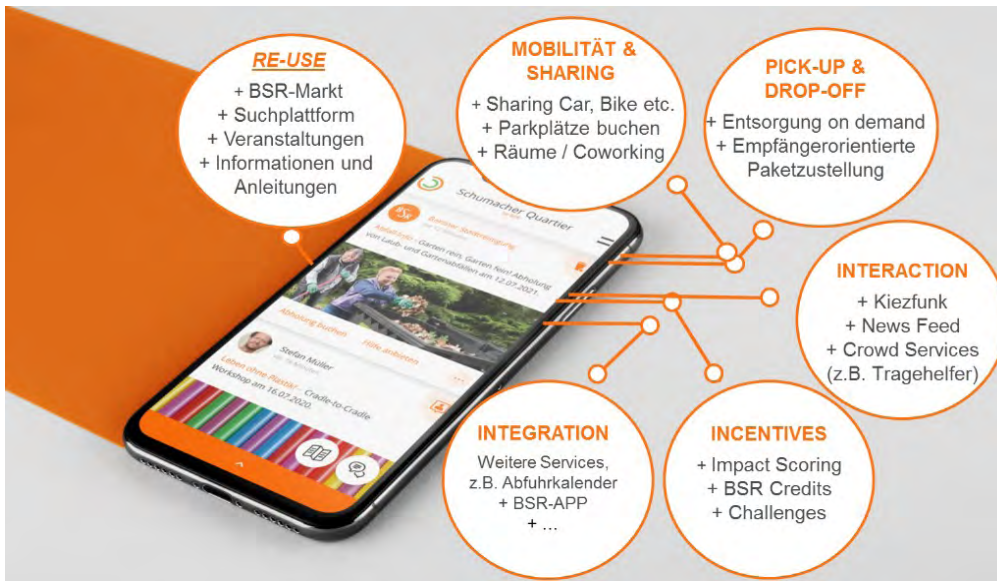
RE-USE
+ BSR-Markt
+ Suchplattform
+ Veranstaltungen
+ Informationen und Anleitungen

MOBILITÄT & SHARING
+ Sharing Car, Bike etc.
+ Parkplätze buchen
+ Räume / Coworking

PICK-UP & DROP-OFF
+ Entsorgung on demand
+ Empfängerorientierte Paketzustellung

INTERACTION
+ Kiezfunk
+ News Feed
+ Crowd Services (z.B. Tragehelfer)

INTEGRATION
Weitere Services, z.B. Abfuhrkalender
+ BSR-APP
+ ...

INCENTIVES
+ Impact Scoring
+ BSR Credits
+ Challenges

Schumacher Quartier

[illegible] Garten rein, Garten fein! Abholung von Laub- und Gartenabfällen am 12.07.2021.

Abholung buchen
Hilfe anbieten

Stefan Müller

Leben ohne Plastik - Cradle-to-Cradle Workshop am 16.07.2020.